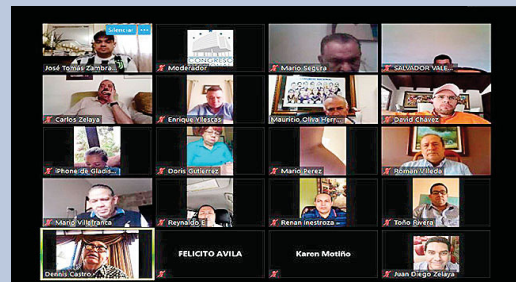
Silenciar
José Tomás Zambra...
Moderador
CONGRESO
Mario Segura
SALVADOR VALE...
Carlos Zelaya
Enrique Yllescas
Mauricio Oliva Herr...
David Chavez
iPhone de Gladis...
Doris Gutierrez
Mario Perez
Román Villeda
Mario Villafranca
Reynaldo E...
Renan Inestroza
Toño Rivera
Dennis Castro
FELICITO AVILA
Karen Motiño
Juan Diego Zelaya